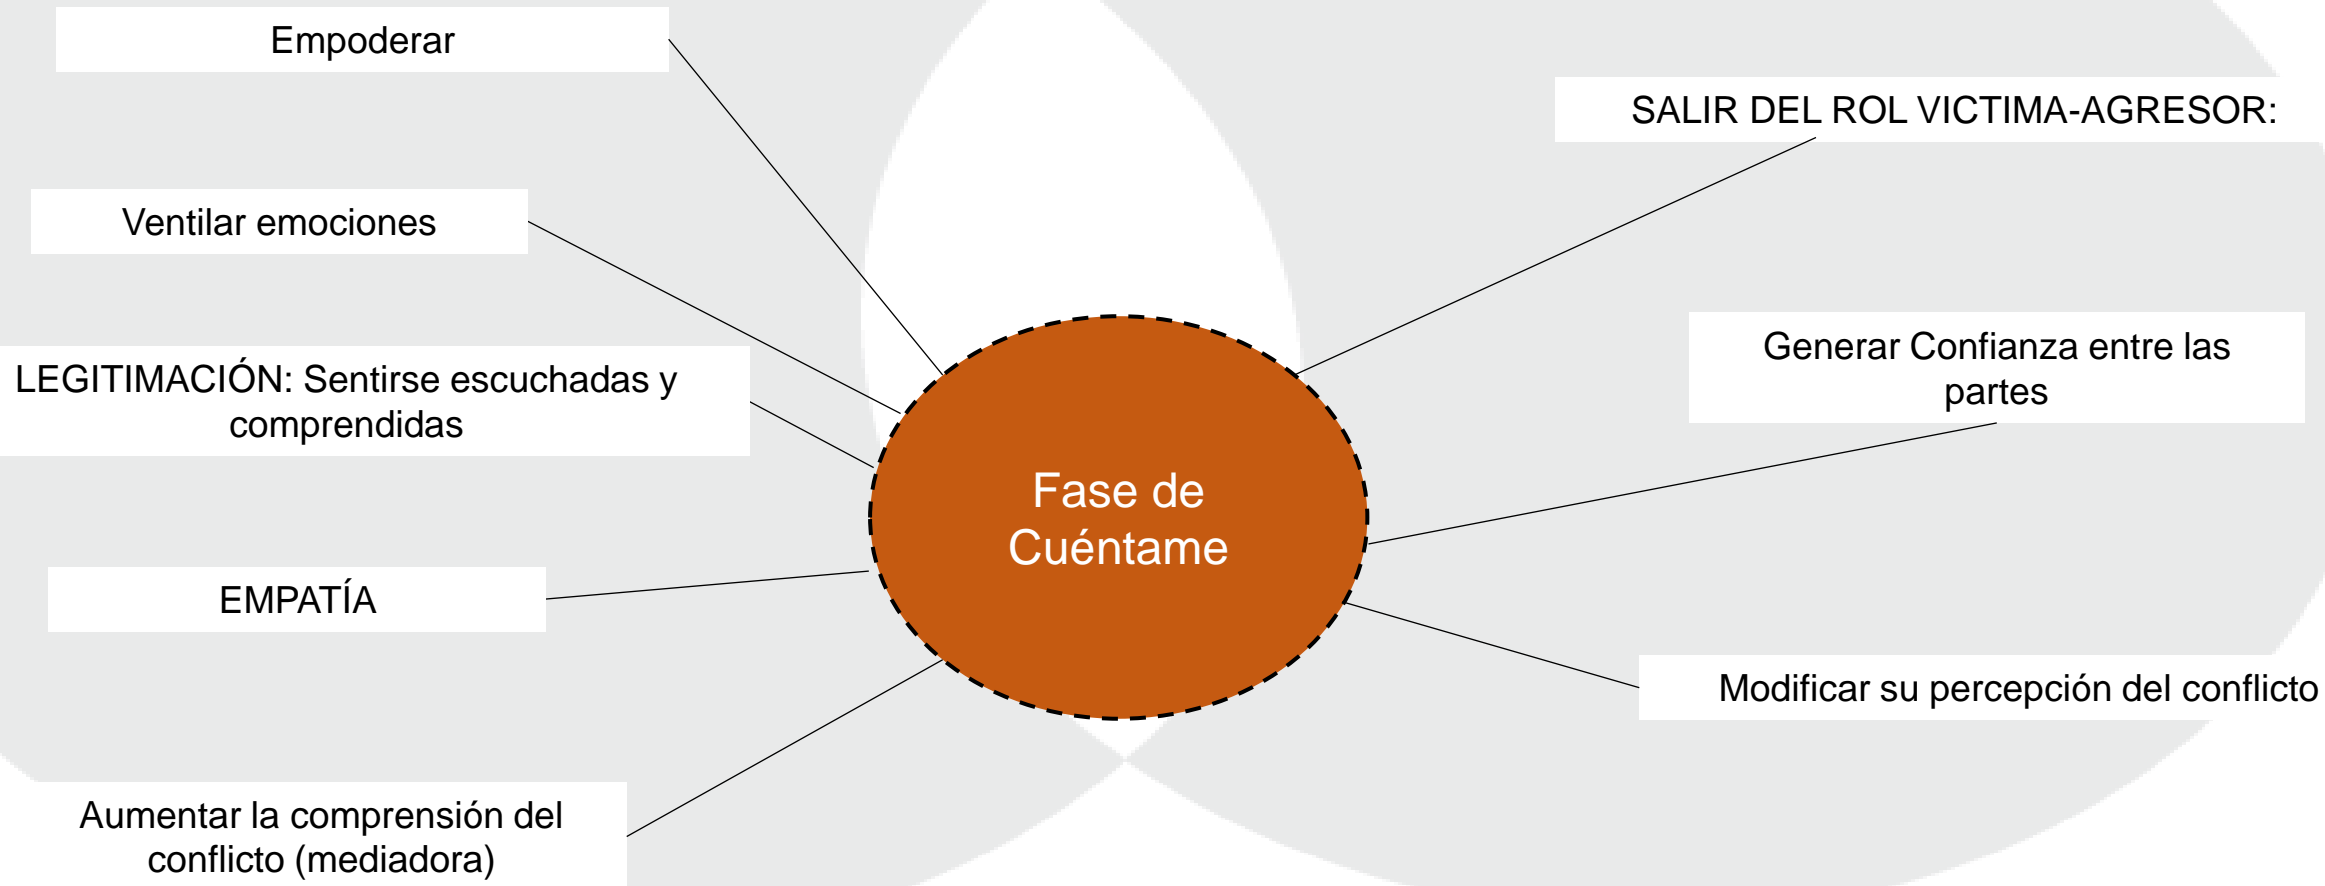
Empoderar

SALIR DEL ROL VICTIMA-AGRESOR:

Ventilar emociones

Generar Confianza entre las partes

LEGITIMACIÓN: Sentirse escuchadas y comprendidas

Fase de Cuéntame

EMPATÍA

Modificar su percepción del conflicto

Aumentar la comprensión del conflicto (mediadora)